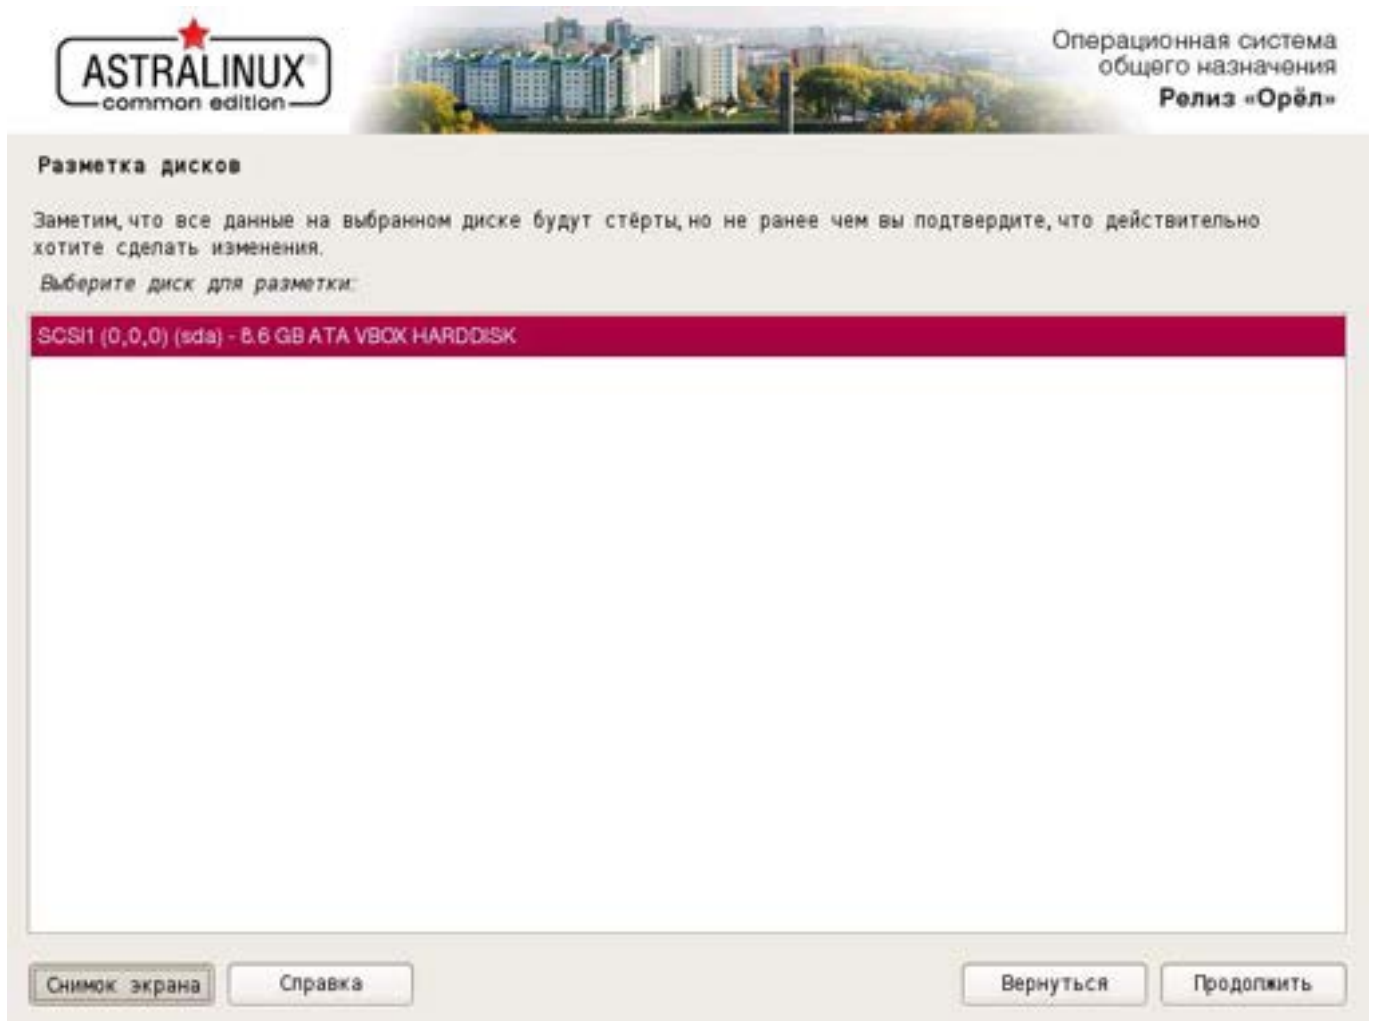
ASTRALINUX
common edition

Операционная система
общего назначения
Релиз «Орёл»

Разметка дисков

Заметим, что все данные на выбранном диске будут стёрты, но не ранее чем вы подтвердите, что действительно хотите сделать изменения.

Выберите диск для разметки:

SCSI1 (0,0,0) (sda) - 8.6 GB ATA VBOX HARDDISK

Снимок экрана
Справка
Вернуться
Продолжить